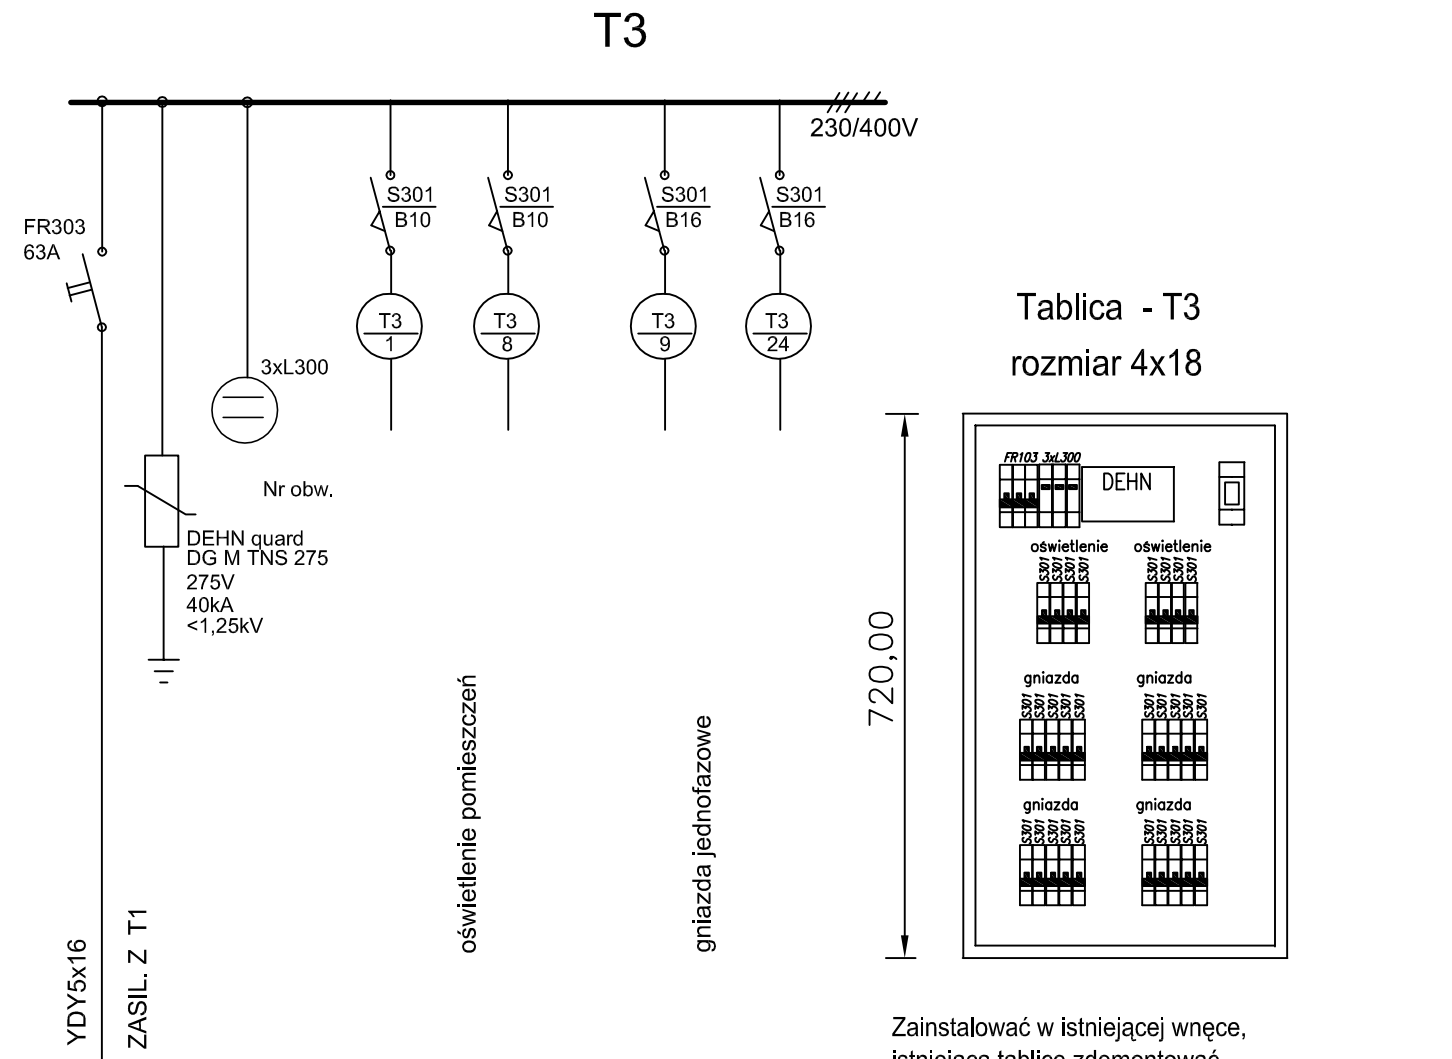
T3

230/400V

FR303
63A

S301
B10

S301
B10

S301
B16

S301
B16

T3
1

T3
8

T3
9

T3
24

3xL300

Nr obw.

DEHN quard
DG M TNS 275
275V
40kA
<1,25kV

oświetlenie pomieszczeń

gniazda jednofazowe

YDY5x16

ZASIL. Z T1

Tablica - T3
rozmiar 4x18

720,00

FR103 3xL300

DEHN

oświetlenie

S301 S301 S301 S301

oświetlenie

S301 S301 S301 S301

gniazda

S301 S301 S301 S301 S301

gniazda

S301 S301 S301 S301 S301

gniazda

S301 S301 S301 S301 S301

gniazda

S301 S301 S301 S301 S301

Zainstalować w istniejącej wnęce,
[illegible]